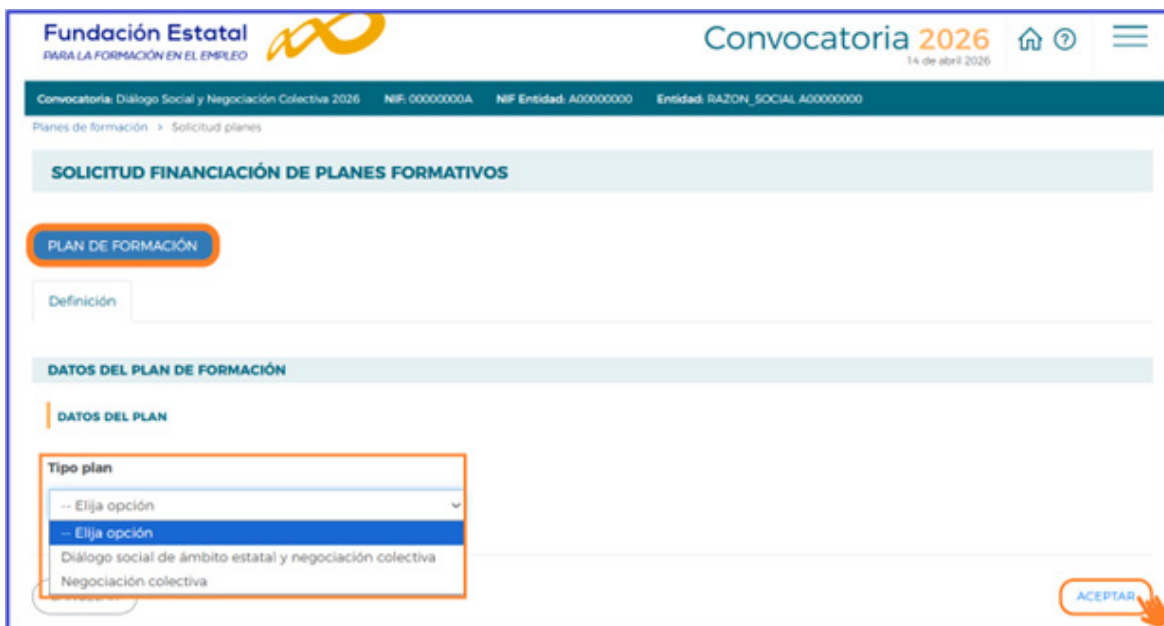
Fundación Estatal
PARA LA FORMACIÓN EN EL EMPLEO

Convocatoria 2026
14 de abril 2026

Convocatoria: Diálogo Social y Negociación Colectiva 2026 NIF: 00000000A NIF Entidad: A00000000 Entidad: RAZON_SOCIAL A00000000

Planes de formación > Solicitud planes

SOLICITUD FINANCIACIÓN DE PLANES FORMATIVOS

PLAN DE FORMACIÓN

Definición

DATOS DEL PLAN DE FORMACIÓN

DATOS DEL PLAN

Tipo plan

-- Elija opción

-- Elija opción
Diálogo social de ámbito estatal y negociación colectiva
Negociación colectiva

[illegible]

ACEPTAR